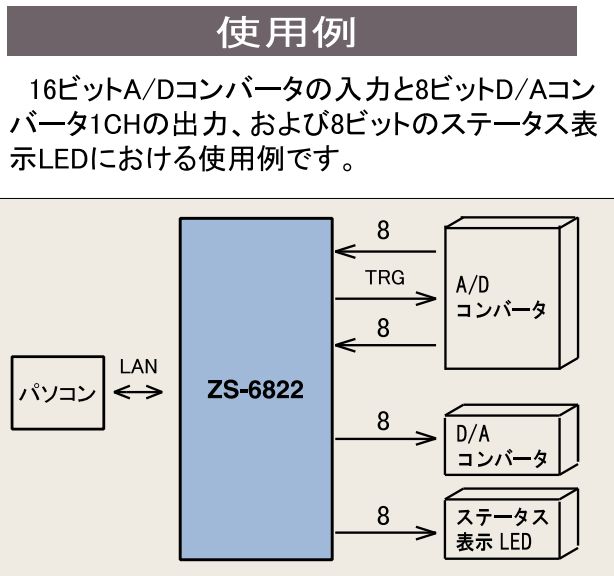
使用例

16ビットA/Dコンバータの入力と8ビットD/Aコンバータ1CHの出力、および8ビットのステータス表示LEDにおける使用例です。

パソコン
LAN
ZS-6822
8
TRG
8
A/D
コンバータ
8
D/A
コンバータ
8
ステータス
表示 LED